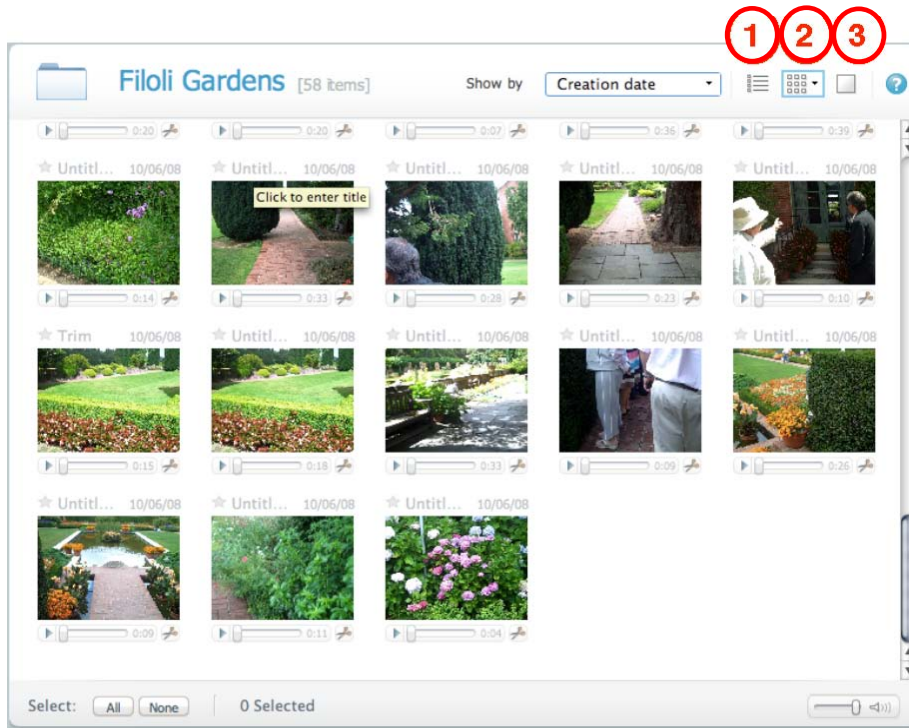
1 2 3

Filoli Gardens [58 items]

Show by Creation date

0:20 0:20 0:07 0:36 0:39

Untitl... 10/06/08 Untitl... 10/06/08 Untitl... 10/06/08 Untitl... 10/06/08 Untitl... 10/06/08

Click to enter title

0:14 0:33 0:28 0:23 0:10

Trim 10/06/08 Untitl... 10/06/08 Untitl... 10/06/08 Untitl... 10/06/08 Untitl... 10/06/08

0:15 0:18 0:33 0:09 0:26

Untitl... 10/06/08 Untitl... 10/06/08 Untitl... 10/06/08

0:09 0:11 0:04

Select: All None 0 Selected